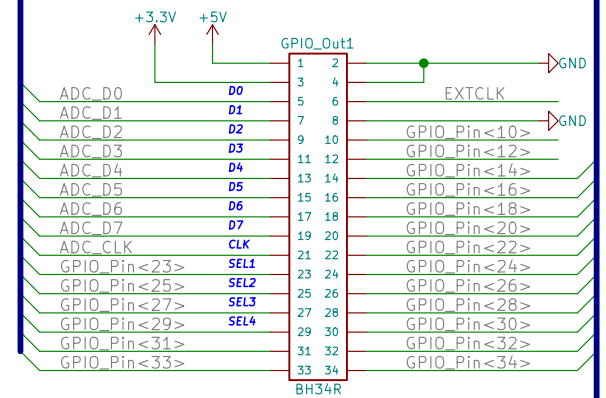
+3.3V
+5V
GPIO_Out1

| | | | | |
|---|---|---|---|---|
| | | 1 | 2 | GND |
| | | 3 | 4 | |
| ADC_D0 | D0 | 5 | 6 | EXTCLK |
| ADC_D1 | D1 | 7 | 8 | GND |
| ADC_D2 | D2 | 9 | 10 | GPIO_Pin<10> |
| ADC_D3 | D3 | 11 | 12 | GPIO_Pin<12> |
| ADC_D4 | D4 | 13 | 14 | GPIO_Pin<14> |
| ADC_D5 | D5 | 15 | 16 | GPIO_Pin<16> |
| ADC_D6 | D6 | 17 | 18 | GPIO_Pin<18> |
| ADC_D7 | D7 | 19 | 20 | GPIO_Pin<20> |
| ADC_CLK | CLK | 21 | 22 | GPIO_Pin<22> |
| GPIO_Pin<23> | SEL1 | 23 | 24 | GPIO_Pin<24> |
| GPIO_Pin<25> | SEL2 | 25 | 26 | GPIO_Pin<26> |
| GPIO_Pin<27> | SEL3 | 27 | 28 | GPIO_Pin<28> |
| GPIO_Pin<29> | SEL4 | 29 | 30 | GPIO_Pin<30> |
| GPIO_Pin<31> | | 31 | 32 | GPIO_Pin<32> |
| GPIO_Pin<33> | | 33 | 34 | GPIO_Pin<34> |

BH34R